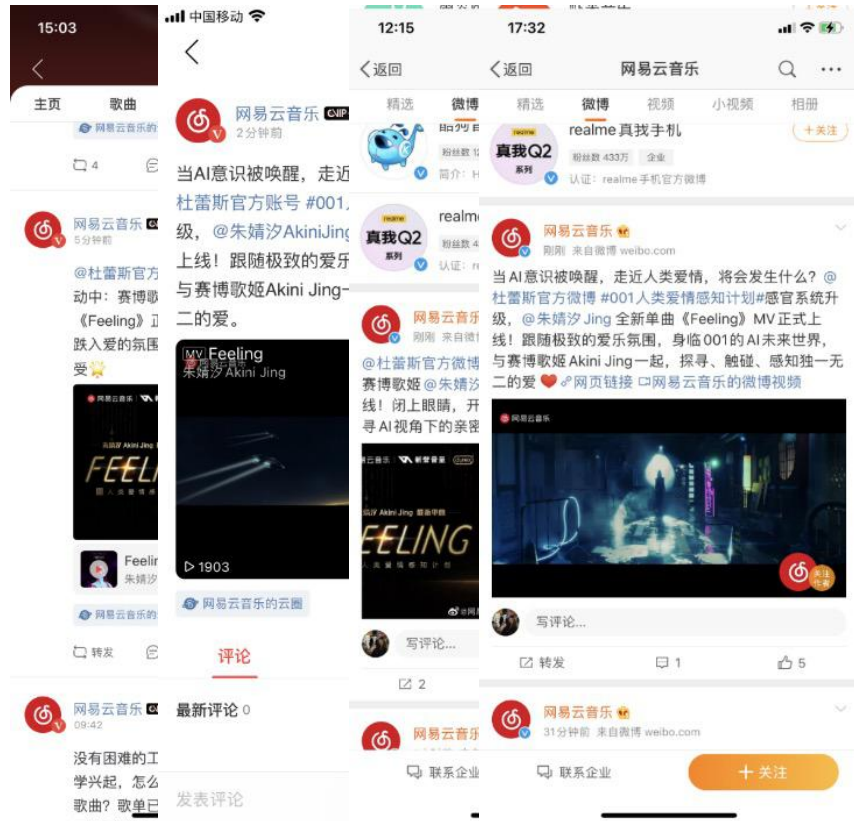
15:03

主页 歌曲

网易云音乐的

4

网易云音乐
5分钟前

@杜蕾斯官方
动中：赛博歌
《Feeling》
跌入爱的氛围
受

FEELI

Feelin
朱婧汐

网易云音乐的

转发

网易云音乐
09:42

没有困难的工
学兴起，怎么
歌曲？歌单已

中国移动

网易云音乐
2分钟前

当AI意识被唤醒，走近
杜蕾斯官方账号 #001
级，@朱婧汐AkiniJing
上线！跟随极致的爱乐
与赛博歌姬Akini Jing
二的爱。

MV Feeling
朱婧汐 Akini Jing

1903

网易云音乐的云圈

评论

最新评论 0

发表评论

12:15

返回

精选 微博

realme
真我Q2
系列

网易云音乐
刚刚 来自微

@杜蕾斯官方微博
赛博歌姬 @朱婧汐
线！闭上眼睛，开
寻 AI 视角下的亲密

FEELING

写评论...

2

网易云音乐

联系企业

17:32

返回 网易云音乐

精选 微博 视频 小视频 相册

realme 真我手机
+关注
realme
真我Q2
系列
粉丝数 433万 企业
认证：realme 手机官方微博

网易云音乐
刚刚 来自微博 weibo.com

当AI意识被唤醒，走近人类爱情，将会发生什么？@杜蕾斯官方微博 #001人类爱情感知计划#感官系统升级，@朱婧汐 Jing 全新单曲《Feeling》MV 正式上线！跟随极致的爱乐氛围，身临001的AI未来世界，与赛博歌姬Akini Jing一起，探寻、触碰、感知独一无二的爱 网页链接 网易云音乐的微博视频

网易云音乐

关注

写评论...

转发 1 5

网易云音乐
31分钟前 来自微博 weibo.com

联系企业 + 关注